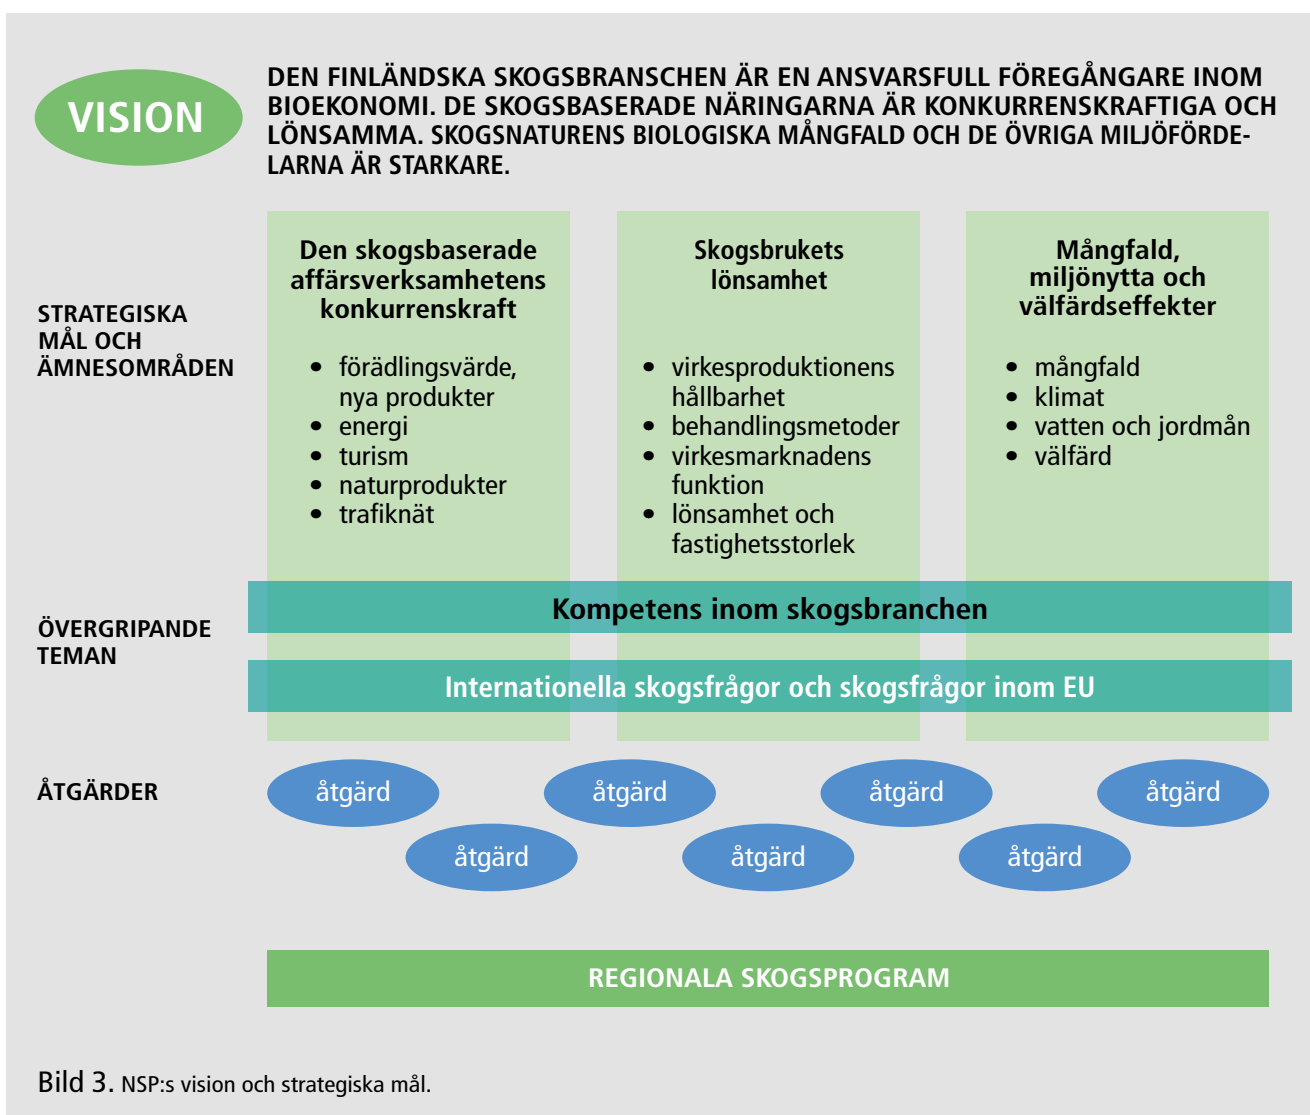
VISION

DEN FINLÄNDSKA SKOGSBRANSCHEN ÄR EN ANSVARSFULL FÖREGÅNGARE INOM BIOEKONOMI. DE SKOGSBASERADE NÄRINGARNA ÄR KONKURRENSKRAFTIGA OCH LÖNSAMMA. SKOGSNATURENS BIOLOGISKA MÅNGFALD OCH DE ÖVRIGA MILJÖFÖRDELARNA ÄR STARKARE.

STRATEGISKA MÅL OCH ÄMNESOMRÅDEN

Den skogsbaserade affärsverksamhetens konkurrenskraft

- förädlingsvärde, nya produkter
- energi
- turism
- naturprodukter
- trafiknät

Skogsbrukets lönsamhet

- virkesproduktionens hållbarhet
- behandlingsmetoder
- virkesmarknadens funktion
- lönsamhet och fastighetsstorlek

Mångfald, miljönytta och välfärdseffekter

- mångfald
- klimat
- vatten och jordmån
- välfärd

ÖVERGRIPANDE TEMAN

Kompetens inom skogsbranchen

Internationella skogsfrågor och skogsfrågor inom EU

ÅTGÄRDER

åtgärd

åtgärd

åtgärd

åtgärd

åtgärd

åtgärd

åtgärd

REGIONALA SKOGSPROGRAM

Bild 3. NSP:s vision och strategiska mål.